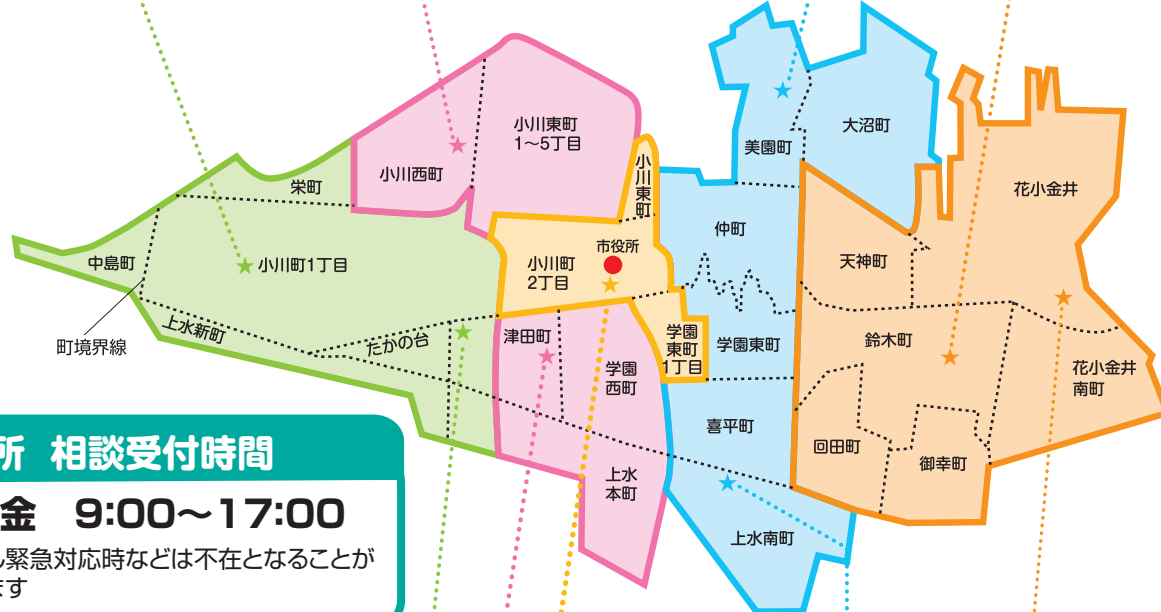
小川東町
1～5丁目

小川西町

小川東町

栄町

大沼町

美園町

花小金井

仲町

中島町

小川町1丁目

小川町
2丁目

市役所

天神町

町境界線

上水新町

たかの台

津田町

学園東町
1丁目

学園東町

鈴木町

花小金井
南町

学園
西町

喜平町

回田町

御幸町

上水
本町

上水南町

所 相談受付時間

金 9:00～17:00

緊急対応時などは不在となることが
ます